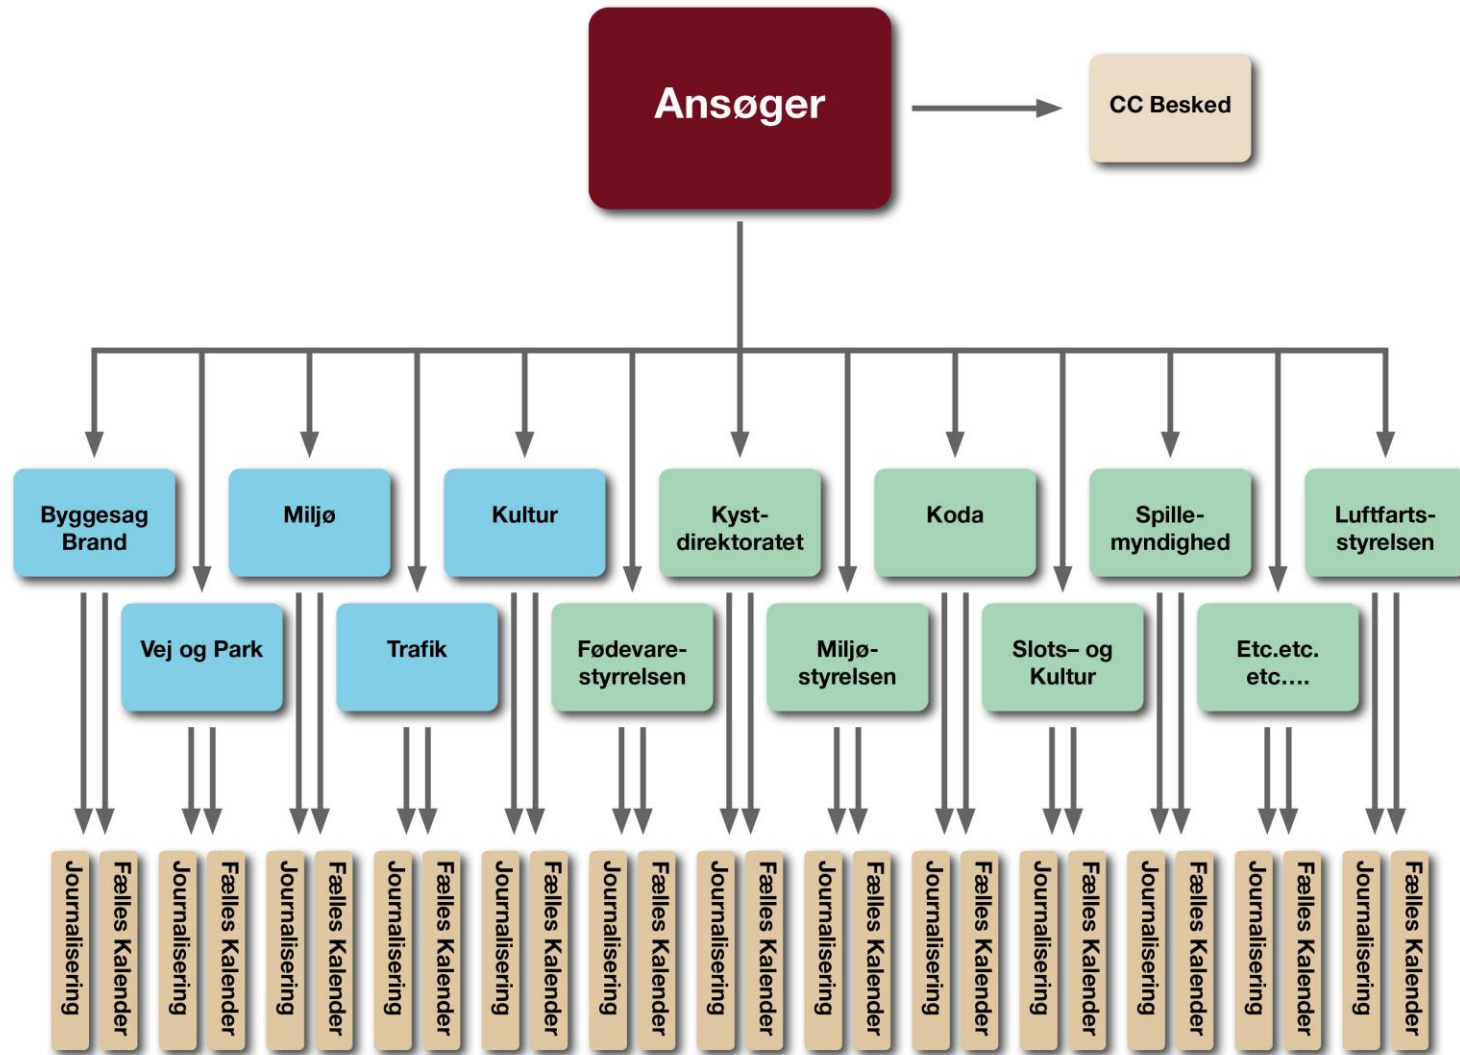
Ansøger

CC Besked

Byggesag Brand

Vej og Park

Miljø

Trafik

Kultur

Fødevarestyrelsen

Kystdirektoratet

Miljøstyrelsen

Koda

Slots– og Kultur

Spillemyndighed

Etc.etc. etc....

Luftfartsstyrelsen

Journalisering
Fælles Kalender
Journalisering
Fælles Kalender
Journalisering
Fælles Kalender
Journalisering
Fælles Kalender
Journalisering
Fælles Kalender
Journalisering
Fælles Kalender
Journalisering
Fælles Kalender
Journalisering
Fælles Kalender
Journalisering
Fælles Kalender
Journalisering
Fælles Kalender
Journalisering
Fælles Kalender
Journalisering
Fælles Kalender
Journalisering
Fælles Kalender